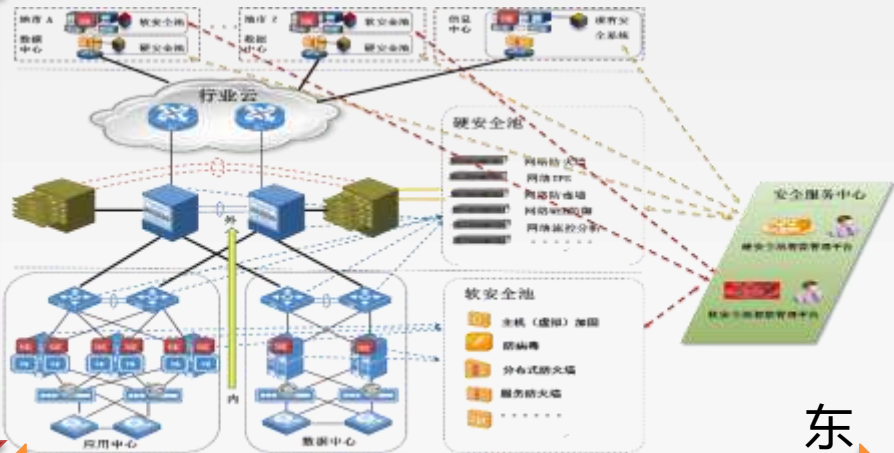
灾备 A 数据中心
软安全池
硬安全池
灾备 Z 数据中心
软安全池
硬安全池
监管中心
硬件安全系统
行业云
硬安全池
网络防火墙
网络IPS
网络防毒墙
网络WEB防御
网络流控分析
……
外
内
安全服务中心
硬安全池管理平台
软安全池管理平台
软安全池
主机（虚拟）加固
防病毒
分布式防火墙
服务防火墙
……
应用中心
数据中心
东